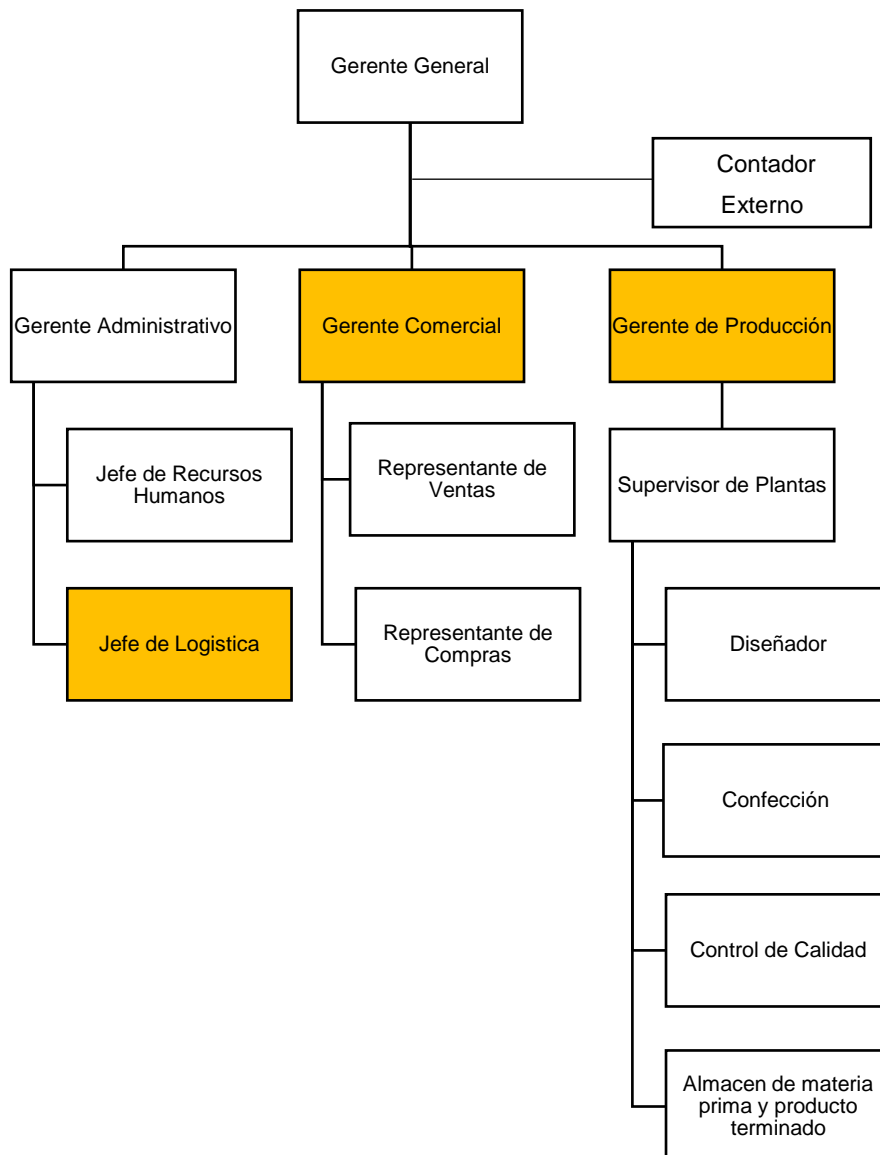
Gerente General

Contador Externo

Gerente Administrativo

Gerente Comercial

Gerente de Producción

Jefe de Recursos Humanos

Jefe de Logistica

Representante de Ventas

Representante de Compras

Supervisor de Plantas

Diseñador

Confección

Control de Calidad

Almacen de materia prima y producto terminado